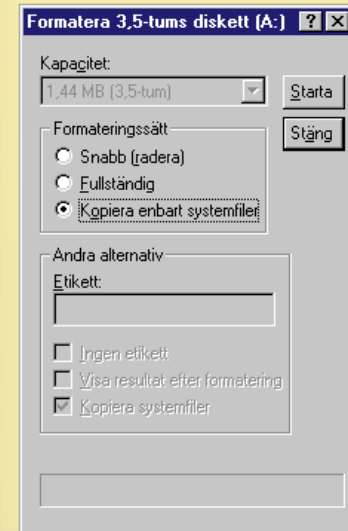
Formatera 3,5-tums diskett (A:) ? X

Kapacitet:

1,44 MB (3,5-tum)

Starta

Stäng

Formateringssätt

Snabb (radera)

Fullständig

Kopiera enbart systemfiler

Andra alternativ

Etikett:

Ingen etikett

Visa resultat efter formatering

Kopiera systemfiler